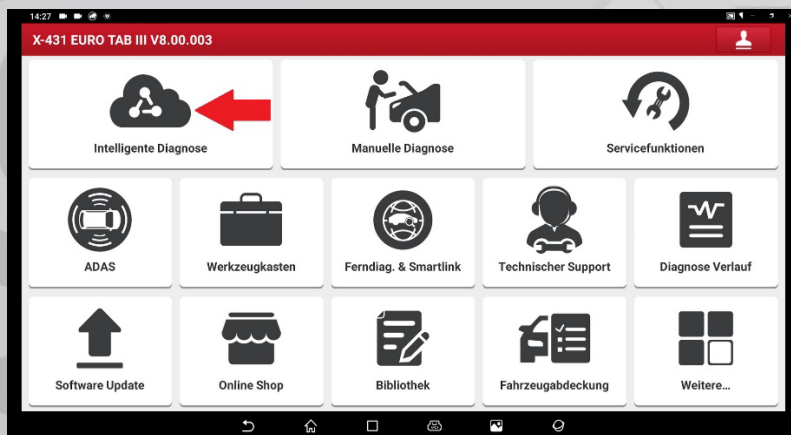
14:27

X-431 EURO TAB III V8.00.003

Intelligente Diagnose

Manuelle Diagnose

Servicefunktionen

ADAS

Werkzeugkasten

Ferndiag. & Smartlink

Technischer Support

Diagnose Verlauf

Software Update

Online Shop

Bibliothek

Fahrzeugabdeckung

Weitere...